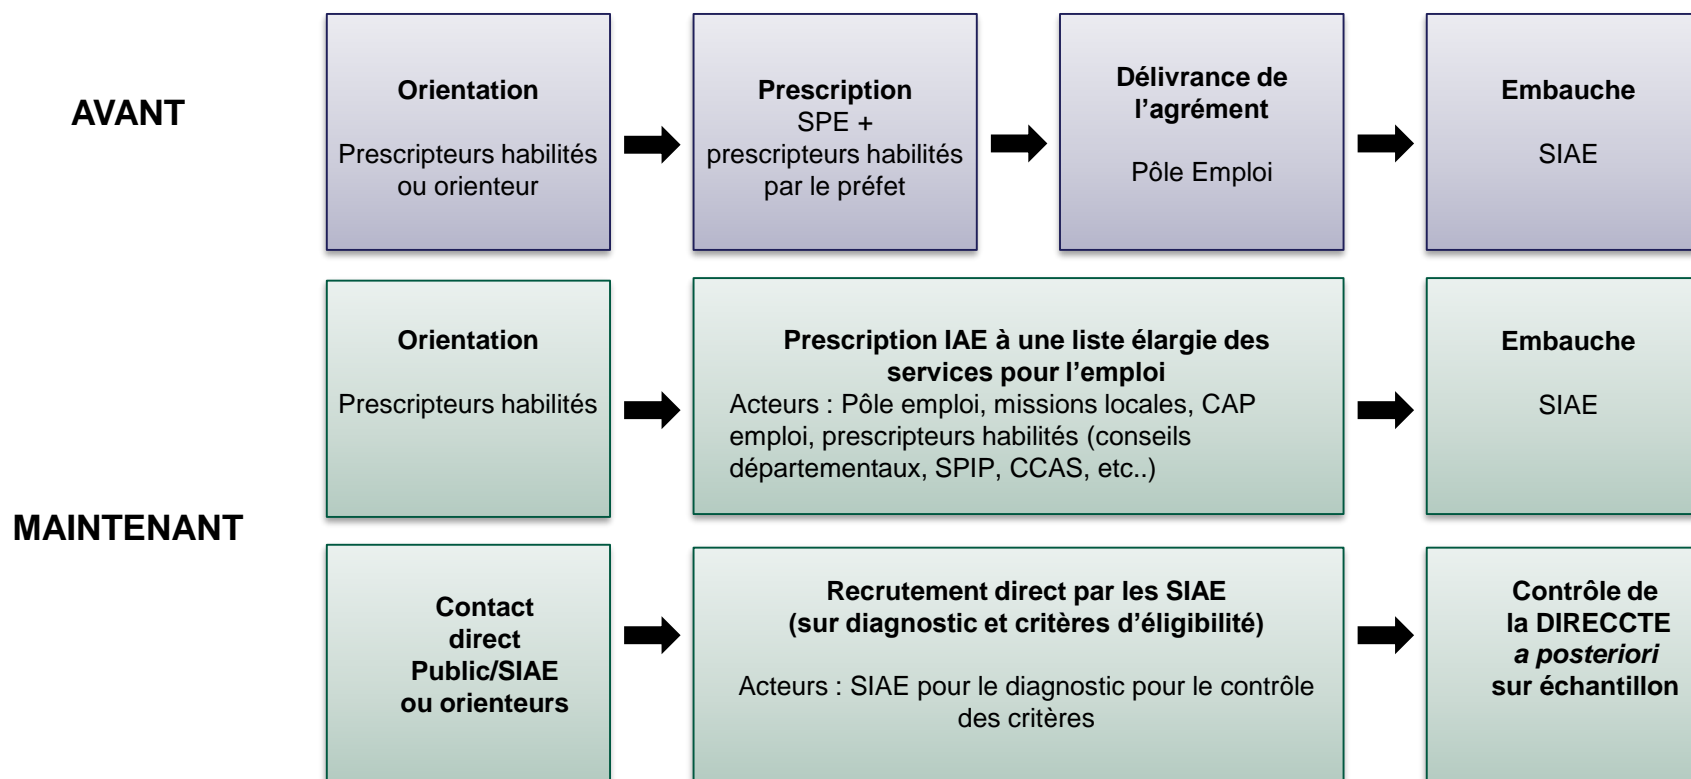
AVANT

Orientation

Prescripteurs habilités ou orienteur

Prescription
SPE + prescripteurs habilités par le préfet

Délivrance de l'agrément

Pôle Emploi

Embauche

SIAE

MAINTENANT

Orientation

Prescripteurs habilités

Prescription IAE à une liste élargie des services pour l'emploi
Acteurs : Pôle emploi, missions locales, CAP emploi, prescripteurs habilités (conseils départementaux, SPIP, CCAS, etc..)

Embauche

SIAE

Contact direct Public/SIAE ou orienteurs

Recrutement direct par les SIAE (sur diagnostic et critères d'éligibilité)

Acteurs : SIAE pour le diagnostic pour le contrôle des critères

Contrôle de la DIRECCTE *a posteriori* sur échantillon